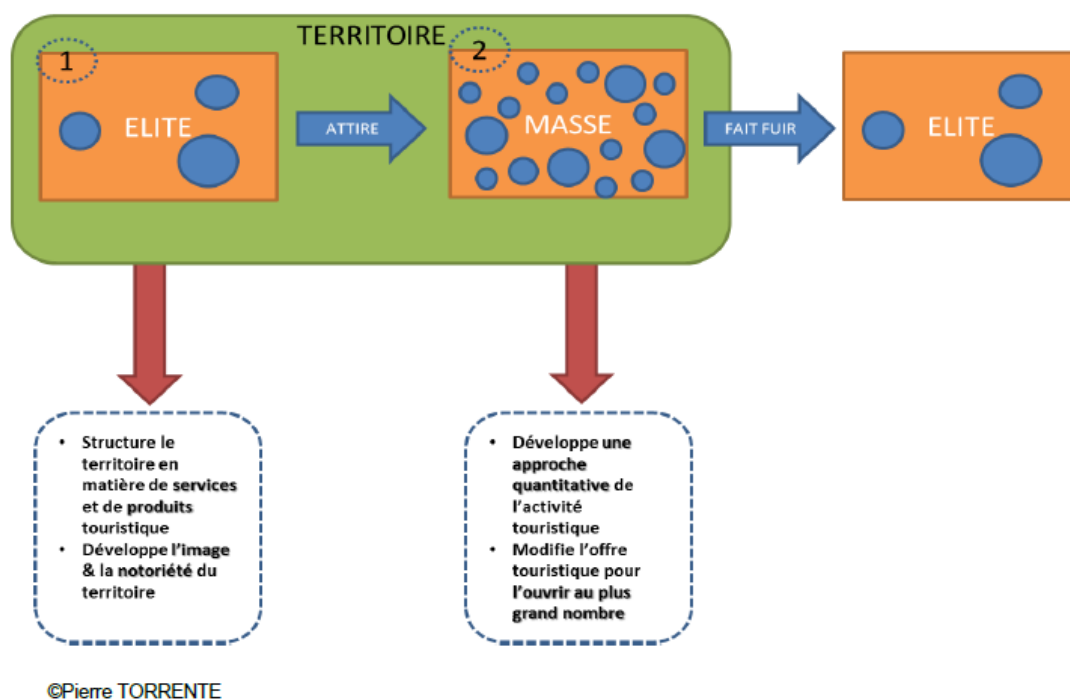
TERRITOIRE

1

ELITE

ATTIRE

2

MASSE

FAIT FUIR

ELITE

• Structure le territoire en matière de services et de produits touristique
• Développe l'image & la notoriété du territoire

• Développe une approche quantitative de l'activité touristique
• Modifie l'offre touristique pour l'ouvrir au plus grand nombre

©Pierre TORRENTE